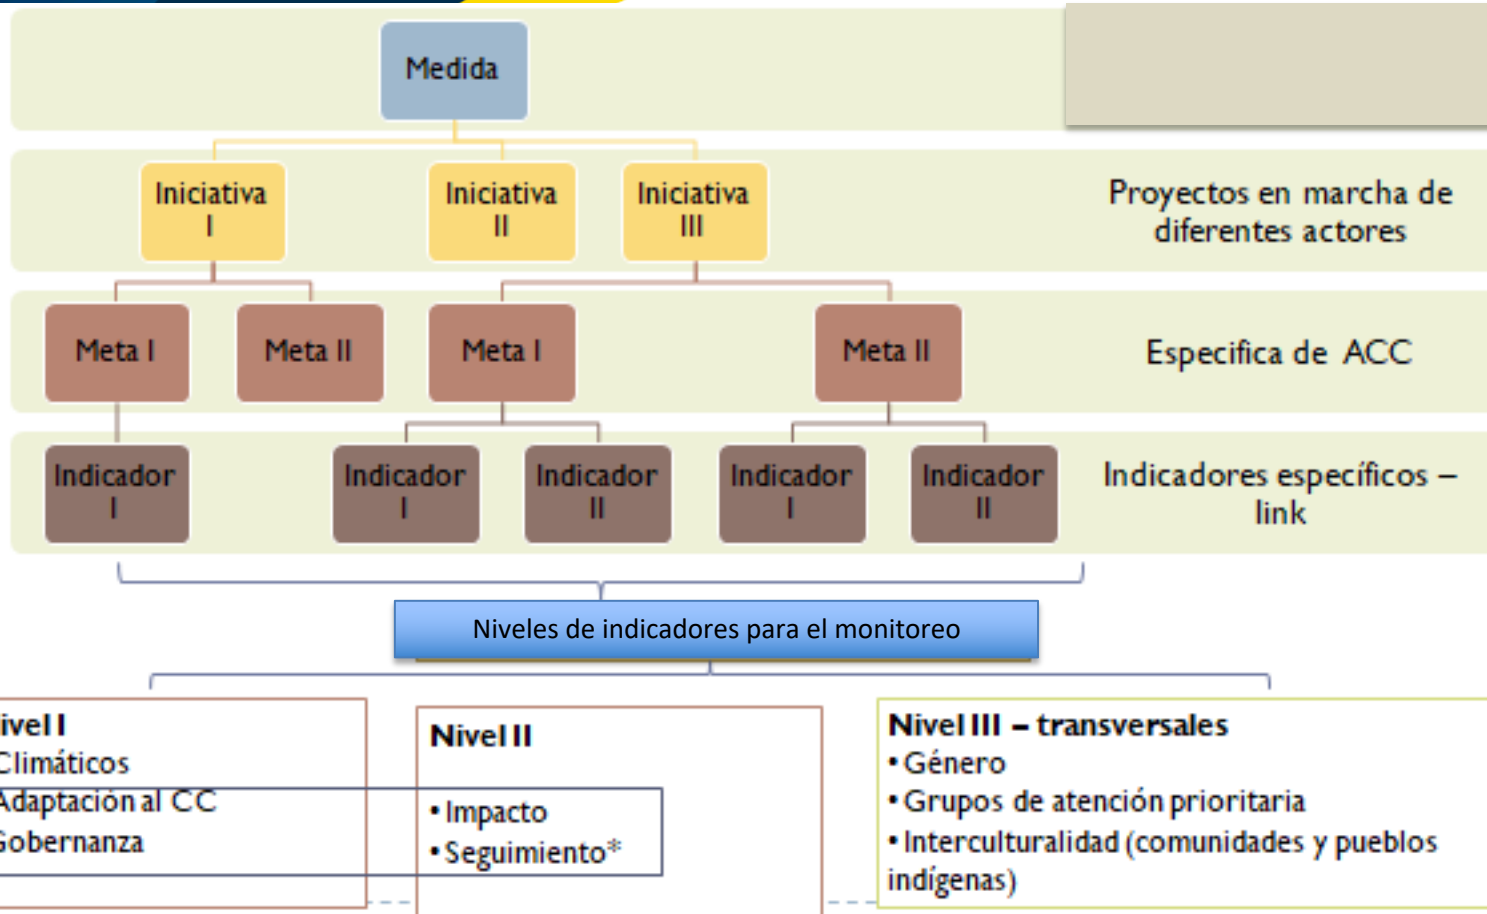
Medida

Iniciativa I

Iniciativa II

Iniciativa III

Proyectos en marcha de diferentes actores

Meta I

Meta II

Meta I

Meta II

Especifica de ACC

Indicador I

Indicador I

Indicador II

Indicador I

Indicador II

Indicadores específicos – link

Niveles de indicadores para el monitoreo

ivel I
Climáticos
Adaptación al CC
Gobernanza

Nivel II
•Impacto
•Seguimiento*

Nivel III – transversales
•Género
•Grupos de atención prioritaria
•Interculturalidad (comunidades y pueblos indígenas)